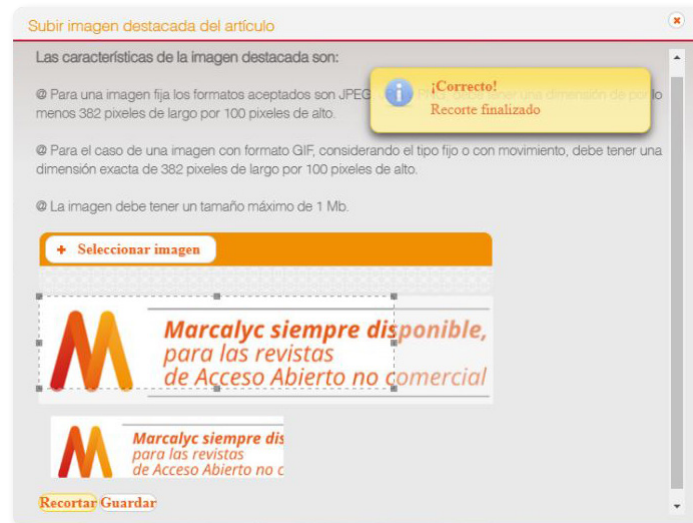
Subir imagen destacada del artículo

Las características de la imagen destacada son:

@ Para una imagen fija los formatos aceptados son JPEG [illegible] por lo menos 382 pixeles de largo por 100 pixeles de alto.

¡Correcto!
Recorte finalizado

@ Para el caso de una imagen con formato GIF, considerando el tipo fijo o con movimiento, debe tener una dimensión exacta de 382 pixeles de largo por 100 pixeles de alto.

@ La imagen debe tener un tamaño máximo de 1 Mb.

+ Seleccionar imagen

Marcalyc siempre disponible, para las revistas de Acceso Abierto no comercial

Marcalyc siempre dis para las revistas de Acceso Abierto no c

Recortar Guardar